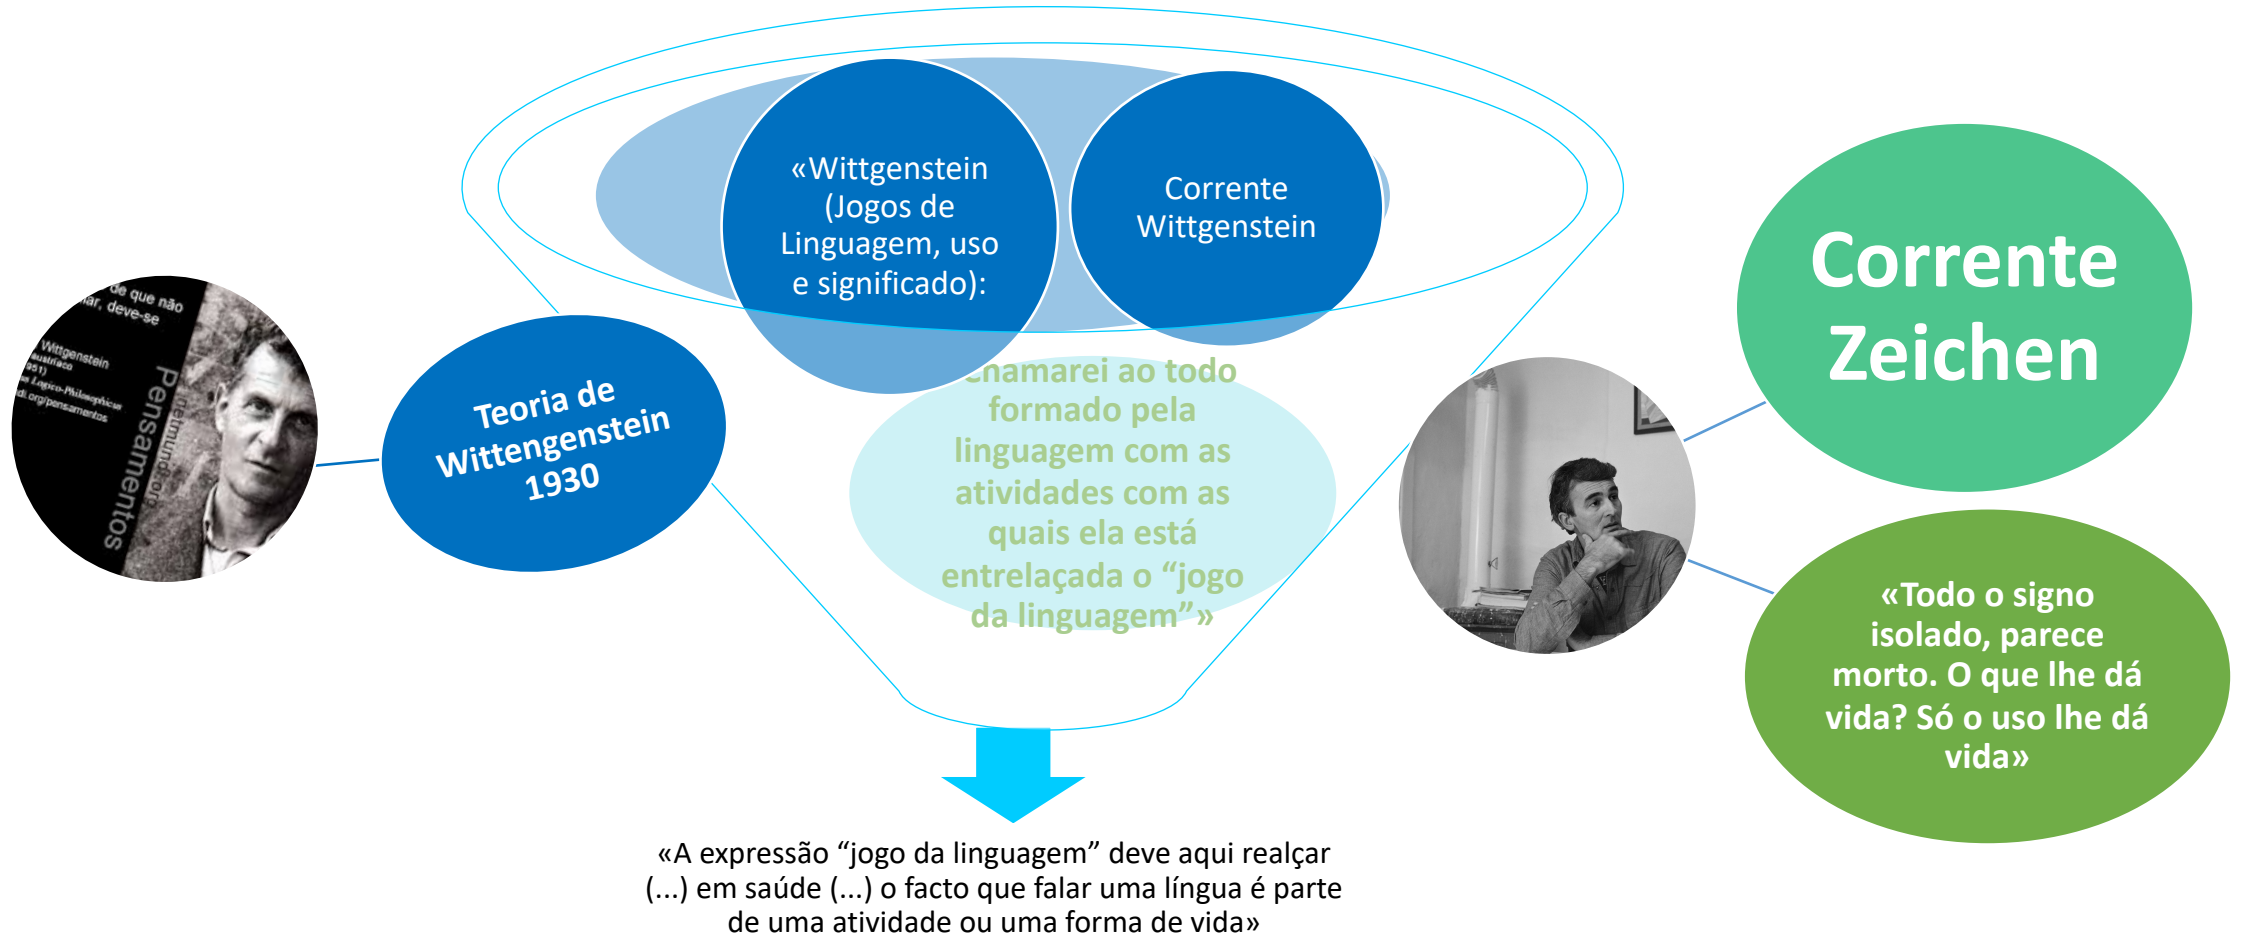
de que não
ar, deve-se

Wittgenstein
austríaco
951)
Logico-Philosophicus
.org/pensamentos

Pensamentos

Teoria de Wittengenstein 1930

«Wittgenstein (Jogos de Linguagem, uso e significado):

Corrente Wittgenstein

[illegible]hamarei ao todo formado pela linguagem com as atividades com as quais ela está entrelaçada o “jogo da linguagem”»

Corrente Zeichen

«Todo o signo isolado, parece morto. O que lhe dá vida? Só o uso lhe dá vida»

«A expressão “jogo da linguagem” deve aqui realçar (...) em saúde (...) o facto que falar uma língua é parte de uma atividade ou uma forma de vida»